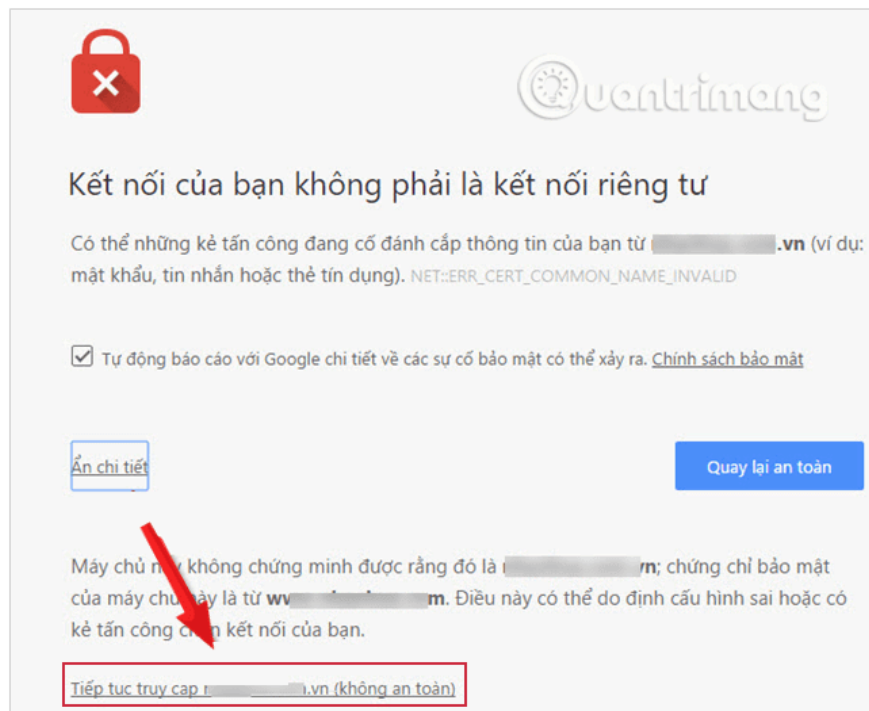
Quantrimang

Kết nối của bạn không phải là kết nối riêng tư

Có thể những kẻ tấn công đang cố đánh cắp thông tin của bạn từ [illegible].vn (ví dụ: mật khẩu, tin nhắn hoặc thẻ tín dụng). NET::ERR_CERT_COMMON_NAME_INVALID

Tự động báo cáo với Google chi tiết về các sự cố bảo mật có thể xảy ra. Chính sách bảo mật

Ẩn chi tiết

Quay lại an toàn

Máy chủ n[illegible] không chứng minh được rằng đó là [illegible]vn; chứng chỉ bảo mật của máy chủ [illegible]ày là từ ww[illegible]m. Điều này có thể do định cấu hình sai hoặc kẻ tấn công ch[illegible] kết nối của bạn.

Tiếp tục truy cập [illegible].vn (không an toàn)